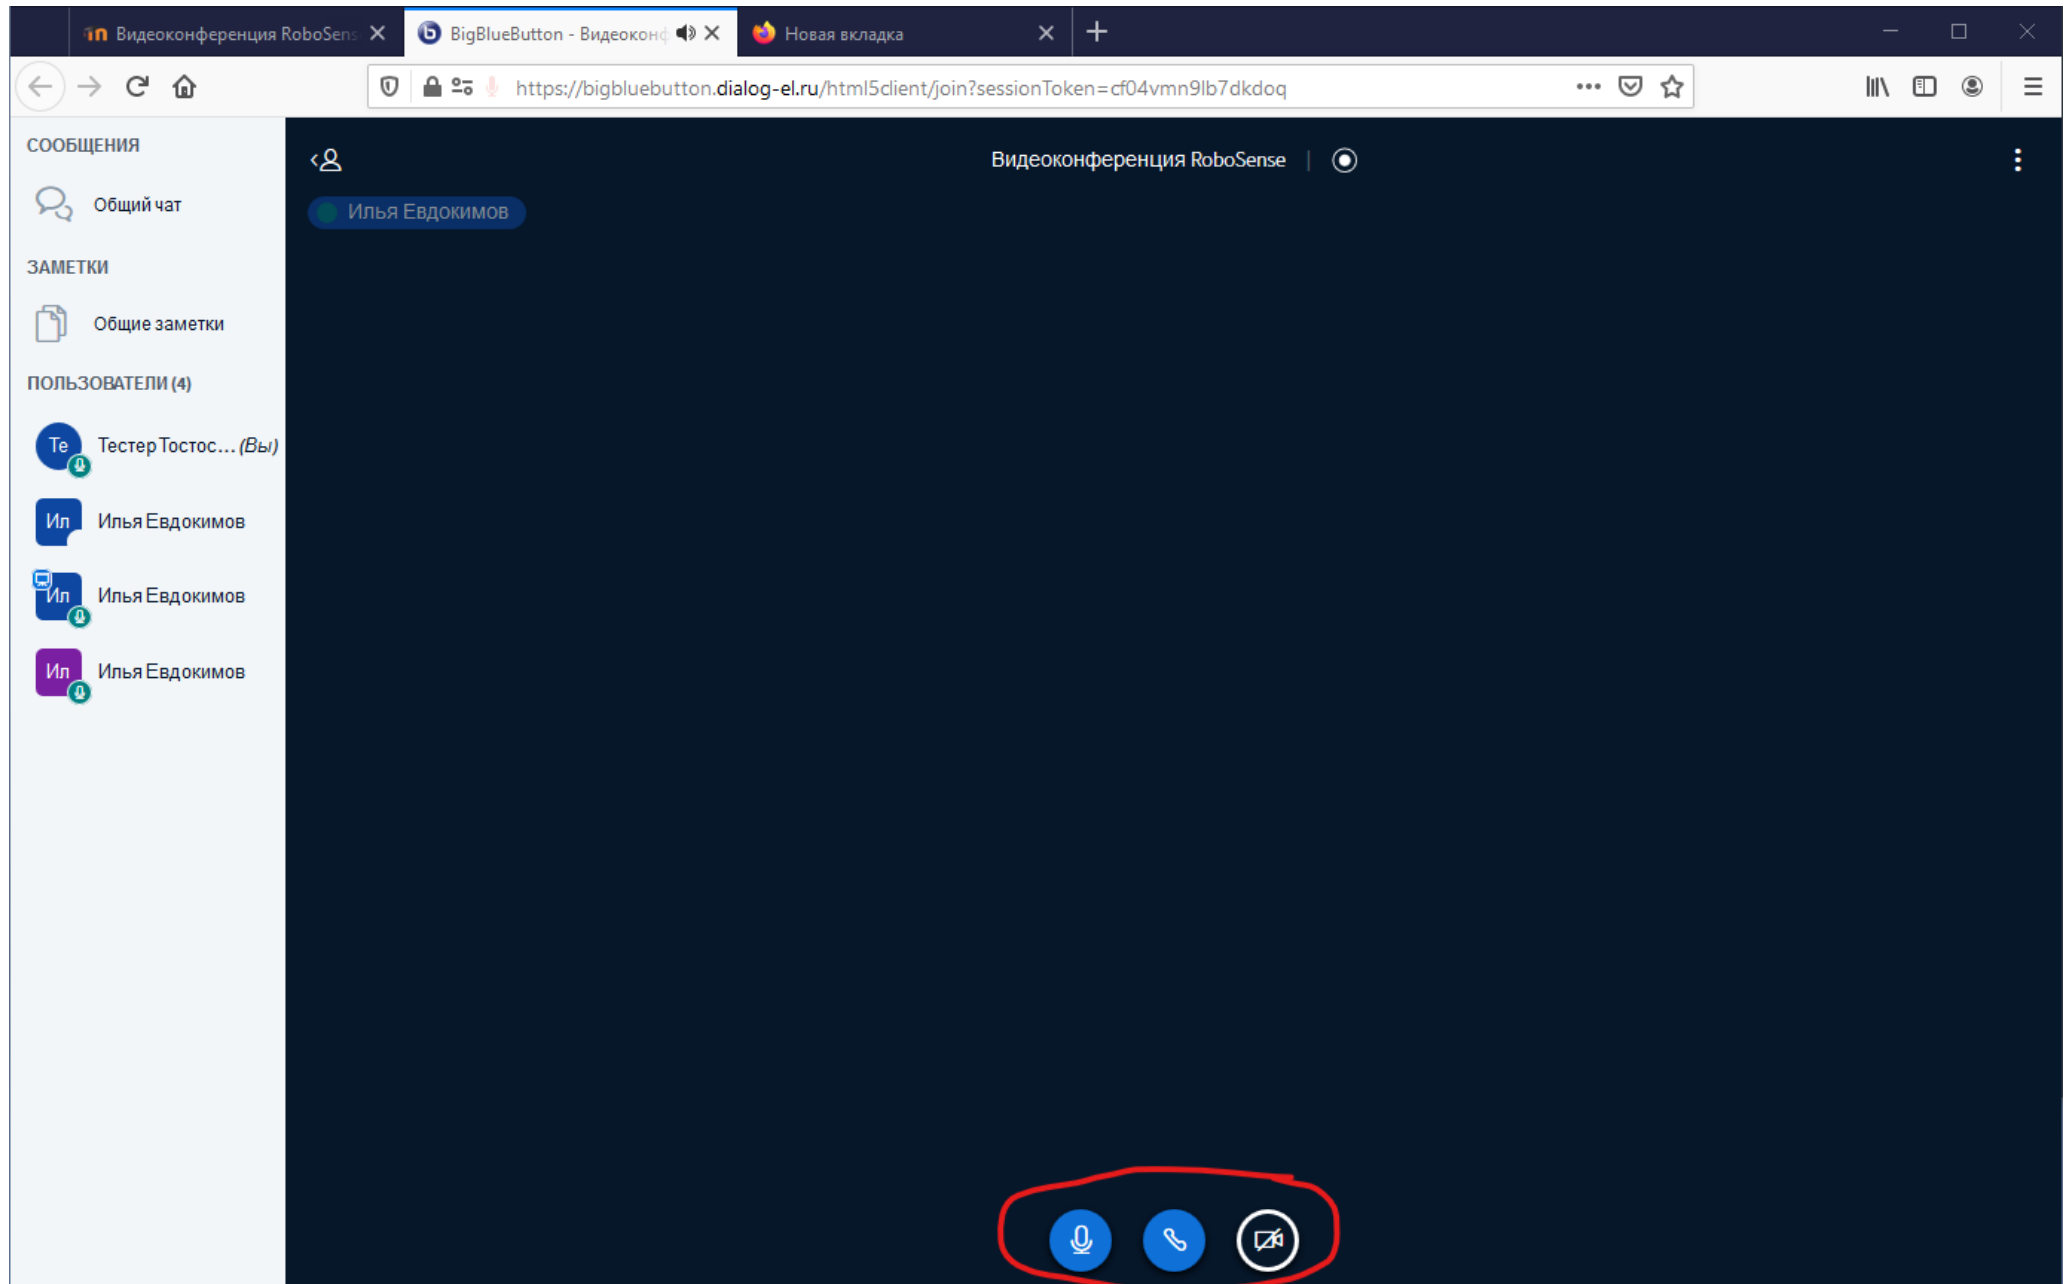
Видеоконференция RoboSens
BigBlueButton - Видеоконф
Новая вкладка

https://bigbluebutton.dialog-el.ru/html5client/join?sessionToken=cf04vmn9lb7dkdoq

СООБЩЕНИЯ
Общий чат
ЗАМЕТКИ
Общие заметки
ПОЛЬЗОВАТЕЛИ (4)
Те Тестер Тостос... (Вы)
Ил Илья Евдокимов
Ил Илья Евдокимов
Ил Илья Евдокимов

Видеоконференция RoboSense
Илья Евдокимов